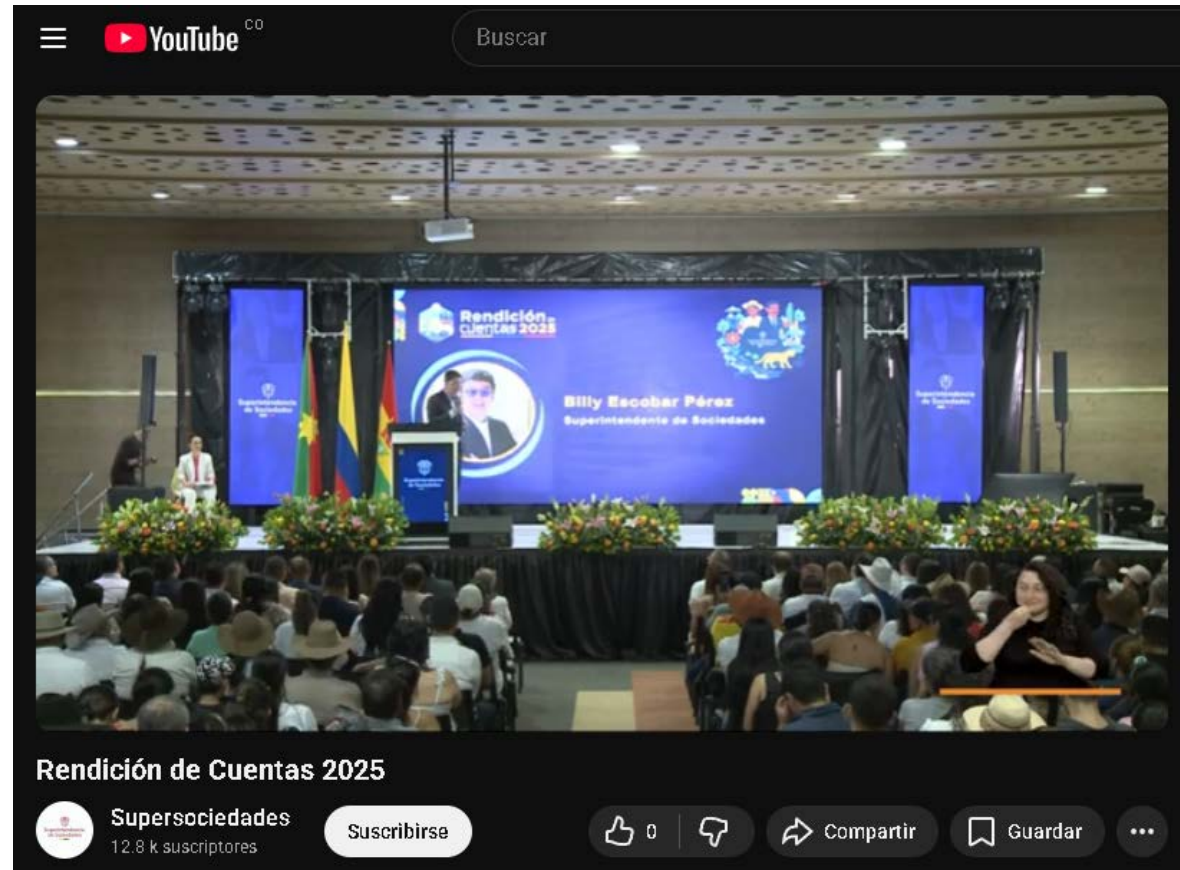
YouTube CO

Buscar

Rendición de cuentas 2025

Billy Escobar Pérez
Superintendente de Sociedades

Superintendencia de Sociedades

Superintendencia de Sociedades

Rendición de Cuentas 2025

Supersociedades
12.8 k suscriptores

Suscribirse

0

Compartir

Guardar

...